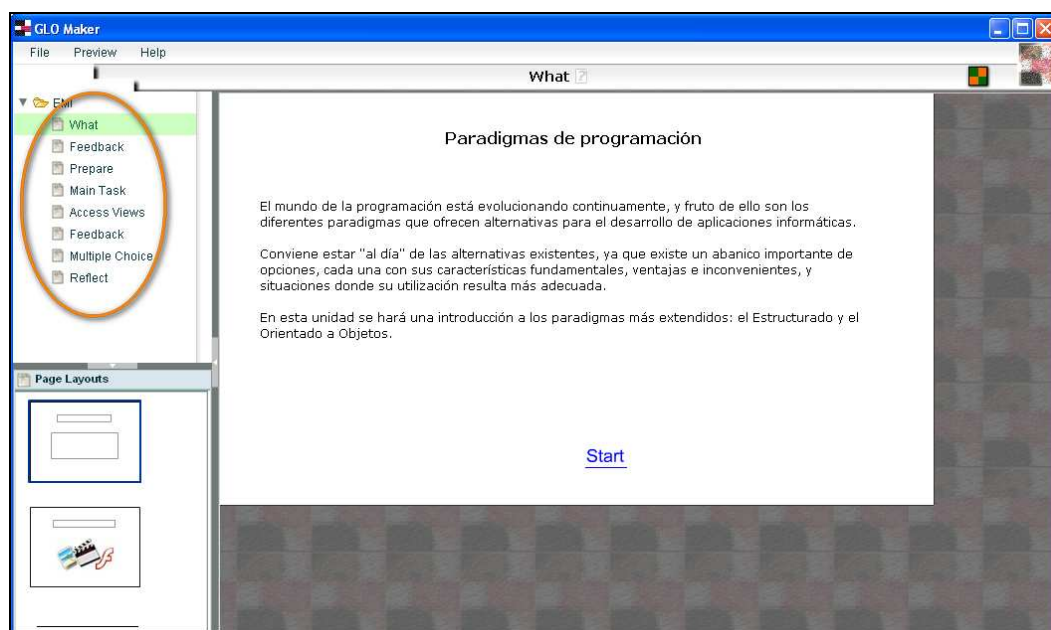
GLO Maker

File Preview Help

What

EMI

What

Feedback

Prepare

Main Task

Access Views

Feedback

Multiple Choice

Reflect

Page Layouts

Paradigmas de programación

El mundo de la programación está evolucionando continuamente, y fruto de ello son los diferentes paradigmas que ofrecen alternativas para el desarrollo de aplicaciones informáticas.

Conviene estar "al día" de las alternativas existentes, ya que existe un abanico importante de opciones, cada una con sus características fundamentales, ventajas e inconvenientes, y situaciones donde su utilización resulta más adecuada.

En esta unidad se hará una introducción a los paradigmas más extendidos: el Estructurado y el Orientado a Objetos.

Start